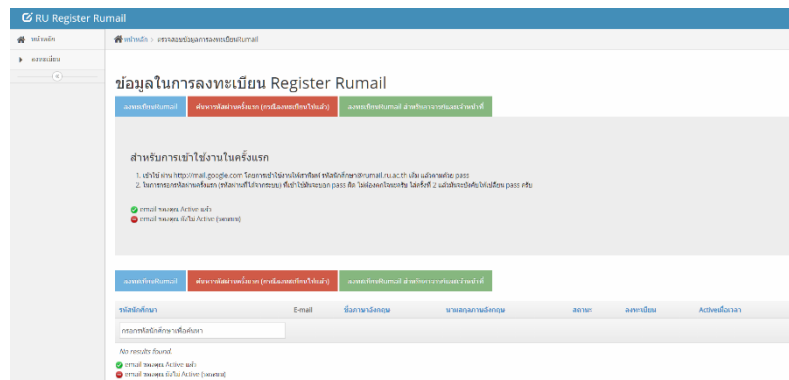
RU Register Rumail

หน้าหลัก

ลงทะเบียน

หน้าหลัก > ตรวจสอบข้อมูลการลงทะเบียนRumail

ข้อมูลในการลงทะเบียน Register Rumail

ลงทะเบียนRumail | ตั้งรหัสผ่านครั้งแรก (กรณีลงทะเบียนไปแล้ว) | ลงทะเบียนRumail สำหรับการเจ้าหน้าที่

สำหรับการเข้าใช้งานในครั้งแรก

1. เข้าใช้ งาน http://mail.google.com โดยการเข้าใช้งานให้ใส่รหัสนักศึกษา@rumail.ru.ac.th แล้ว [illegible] pass
2. ในการกรอกข้อความครั้งแรก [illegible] pass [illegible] 2 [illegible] pass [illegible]

email ของคุณ Active แล้ว
email ของคุณ ยังไม่ Active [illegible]

ลงทะเบียนRumail | ตั้งรหัสผ่านครั้งแรก (กรณีลงทะเบียนไปแล้ว) | ลงทะเบียนRumail สำหรับการเจ้าหน้าที่

| รหัสนักศึกษา | E-mail | ชื่อภาษาอังกฤษ | นามสกุลภาษาอังกฤษ | สถานะ | ลงทะเบียน | Activeเมื่อเวลา |
|---|---|---|---|---|---|---|

กรอกรหัสนักศึกษาเพื่อค้นหา

No results found.

email ของคุณ Active แล้ว
email ของคุณ ยังไม่ Active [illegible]